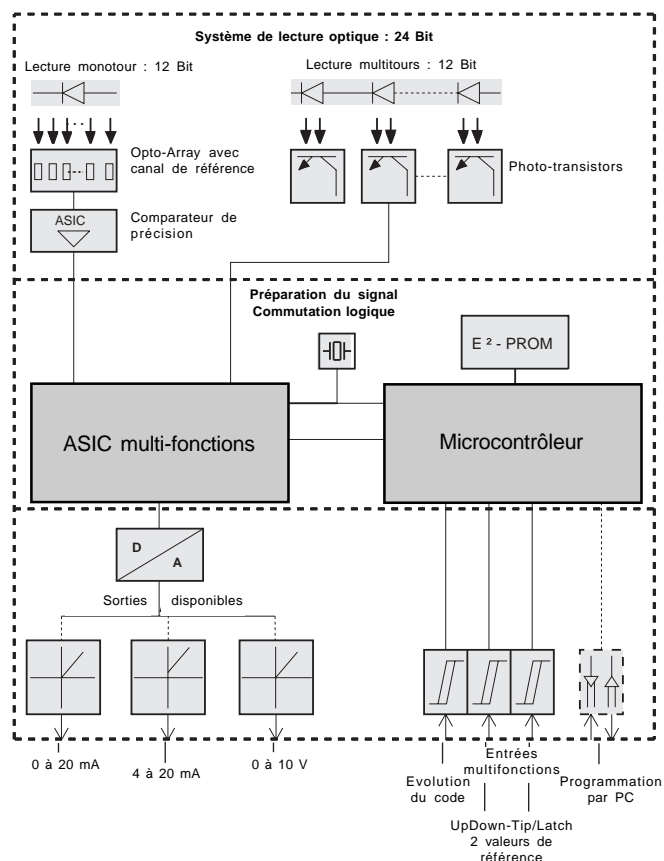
Système de lecture optique : 24 Bit

Lecture monotour : 12 Bit

Lecture multitours : 12 Bit

Opto-Array avec canal de référence

Photo-transistors

ASIC

Comparateur de précision

Préparation du signal
Commutation logique

E ² - PROM

ASIC multi-fonctions

Microcontrôleur

D

A

Sorties disponibles

0 à 20 mA

4 à 20 mA

0 à 10 V

Entrées multifonctions

Evolution du code

Programmation par PC

UpDown-Tip/Latch
2 valeurs de référence